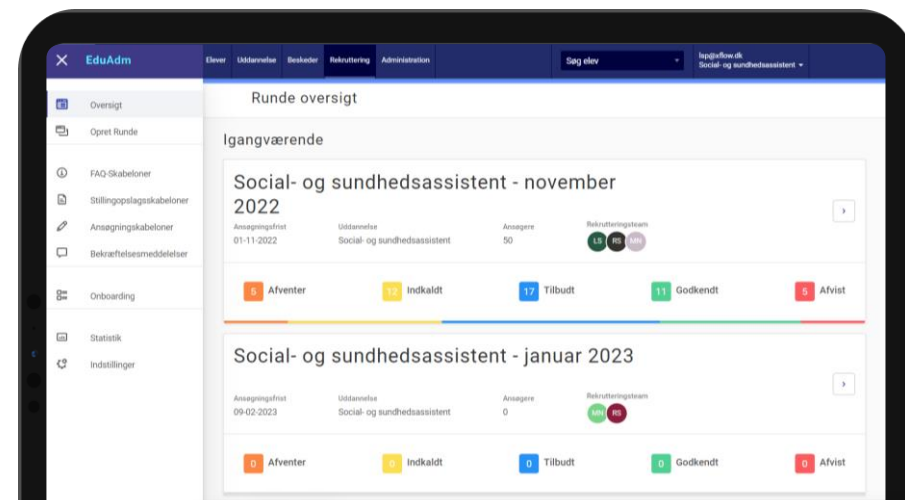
EduAdm

Elever Uddannelse Beskeder Rekruttering Administration

Søg elev

lsp@sflow.dk
Social- og sundhedsassistent

Oversigt
Opret Runde

FAQ-Skabeloner
Stillingsopslagsskabeloner
Ansøgningskabeloner
Bekræftelsesmeddelelser

Onboarding

Statistik
Indstillinger

Runde oversigt

Igangværende

Social- og sundhedsassistent - november 2022

| Ansøgningsfrist | Uddannelse | Ansøgere | Rekrutteringsteam |
|---|---|---|---|
| 01-11-2022 | Social- og sundhedsassistent | 50 | LS RS MN |

5 Afventer
12 Indkaldt
17 Tilbudt
11 Godkendt
5 Afvist

Social- og sundhedsassistent - januar 2023

| Ansøgningsfrist | Uddannelse | Ansøgere | Rekrutteringsteam |
|---|---|---|---|
| 09-02-2023 | Social- og sundhedsassistent | 0 | MN RS |

0 Afventer
0 Indkaldt
0 Tilbudt
0 Godkendt
0 Afvist